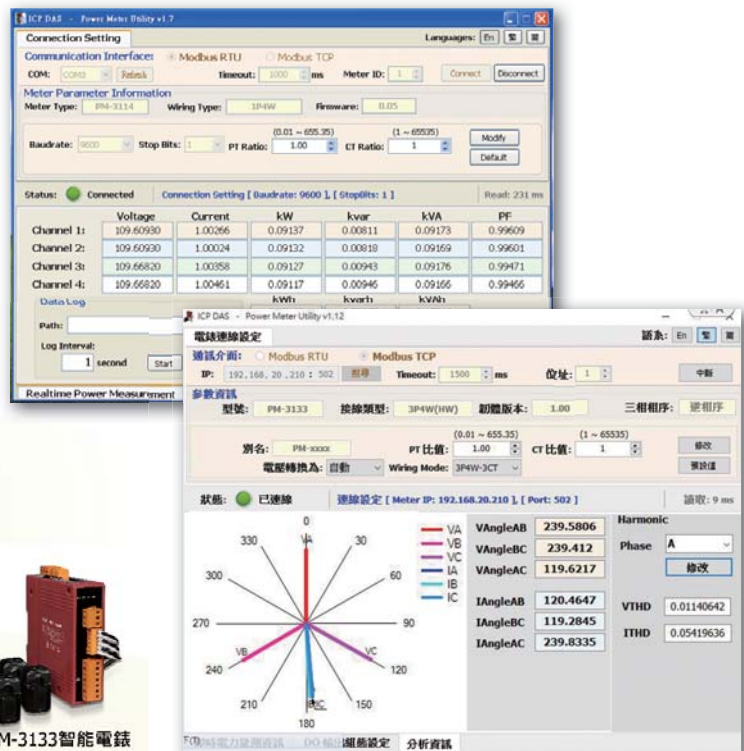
ICP DAS - Power Meter Utility v1.7

Connection Setting

Languages: En 繁 简

Communication Interface: Modbus RTU Modbus TCP

COM: COM3 Refresh Timeout: 1000 ms Meter ID: 1 Connect Disconnect

Meter Parameter Information

Meter Type: PM-3114 Wiring Type: 1P4W Firmware: 0.05

Baudrate: 9600 Stop Bits: 1 (0.01 ~ 655.35) PT Ratio: 1.00 (1 ~ 65535) CT Ratio: 1 Modify Default

Status: Connected Connection Setting [ Baudrate: 9600 ], [ StopBits: 1 ] Read: 231 ms

| | Voltage | Current | kW | kvar | kVA | PF |
|---|---|---|---|---|---|---|
| Channel 1: | 109.60930 | 1.00266 | 0.09137 | 0.00811 | 0.09173 | 0.99609 |
| Channel 2: | 109.60930 | 1.00024 | 0.09132 | 0.00818 | 0.09169 | 0.99601 |
| Channel 3: | 109.66820 | 1.00358 | 0.09127 | 0.00943 | 0.09176 | 0.99471 |
| Channel 4: | 109.66820 | 1.00461 | 0.09117 | 0.00946 | 0.09165 | 0.99466 |

Data Log kWh kvarh kVAh

Path:

Log Interval: 1 second Start

Realtime Power Measurement

ICP DAS - Power Meter Utility v1.12

電錶連線設定

語系: En 繁 简

通訊介面: Modbus RTU Modbus TCP

IP: 192.168.20.210 : 502 搜尋 Timeout: 1500 ms 位址: 1 中斷

參數資訊

型號: PM-3133 接線類型: 3P4W(HW) 韌體版本: 1.00 三相相序: 逆相序

別名: PM-xxxx (0.01 ~ 655.35) PT比值: 1.00 (1 ~ 65535) CT比值: 1 修改

電壓轉換為: 自動 Wiring Mode: 3P4W-3CT 預設值

狀態: 已連線 連線設定 [ Meter IP: 192.168.20.210 ], [ Port: 502 ] 讀取: 9 ms

0 30 60 90 120 150 180 210 240 270 300 330

VA VB VC IA IB IC

VAngleAB 239.5806
VAngleBC 239.412
VAngleAC 119.6217

IAngleAB 120.4647
IAngleBC 119.2845
IAngleAC 239.8335

Harmonic

Phase A

修改

VTHD 0.01140642

ITHD 0.05419636

即時電力量測資訊 DO 輸出 迴路設定 分析資訊

M-3133智能電錶